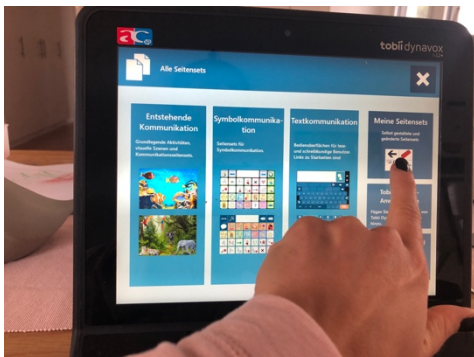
ac

tobii dynavox

Alle Seitensets

Entstehende Kommunikation

Grundlegende Aktivitäten, visuelle Szenen und Kommunikationsseitensets.

Symbolkommunikation

Seitensets für Symbolkommunikation.

Textkommunikation

Bedienoberflächen für lese- und schreibkundige Benutzer. Links zu Startseiten und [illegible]

Meine Seitensets

Selbst gestaltete und geänderte Seitensets.

Tobii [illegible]

An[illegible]

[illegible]